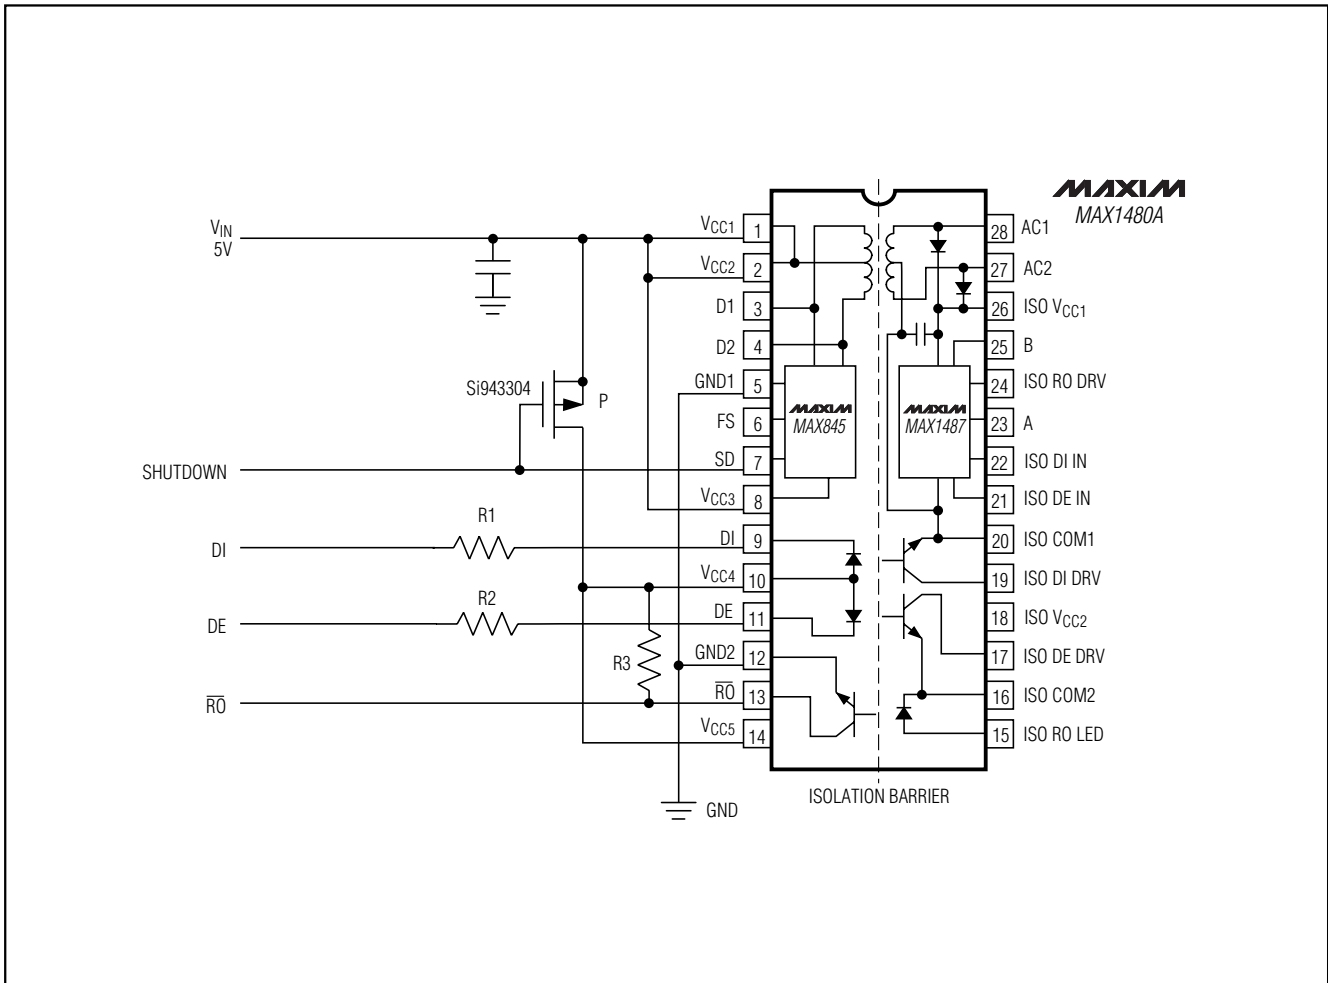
MAXIM
MAX1480A

$V_{IN}$
5V

Si943304

P

SHUTDOWN

R1

DI

R2

DE

R3

$\overline{RO}$

GND

$V_{CC1}$ 1
$V_{CC2}$ 2
D1 3
D2 4
GND1 5
FS 6
SD 7
$V_{CC3}$ 8
DI 9
$V_{CC4}$ 10
DE 11
GND2 12
$\overline{RO}$ 13
$V_{CC5}$ 14

MAXIM
MAX845

MAXIM
MAX1487

28 AC1
27 AC2
26 ISO $V_{CC1}$
25 B
24 ISO RO DRV
23 A
22 ISO DI IN
21 ISO DE IN
20 ISO COM1
19 ISO DI DRV
18 ISO $V_{CC2}$
17 ISO DE DRV
16 ISO COM2
15 ISO RO LED

ISOLATION BARRIER